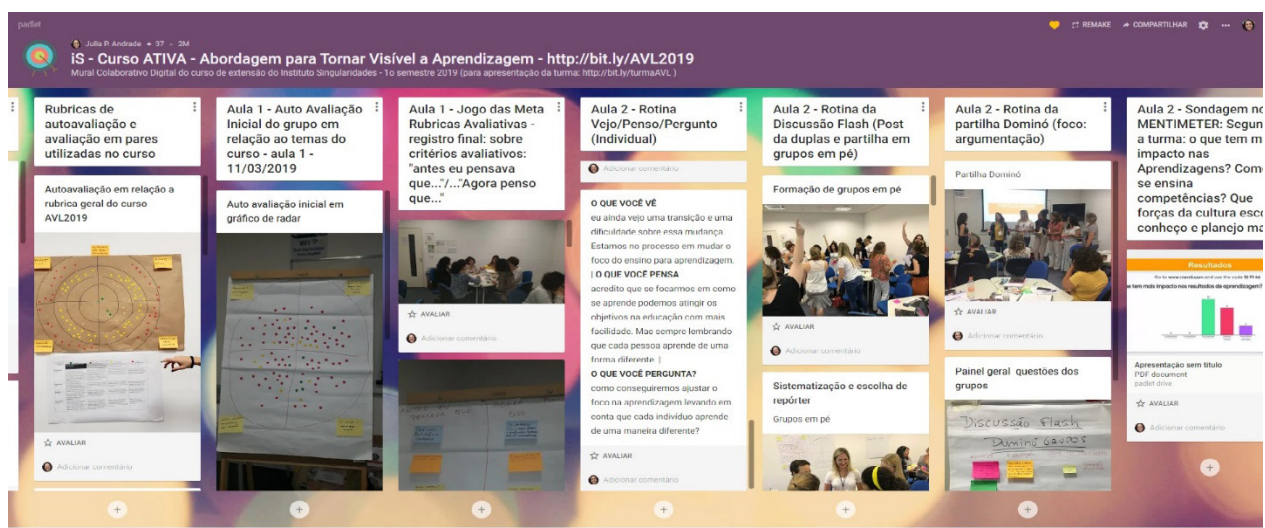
padlet

Julia P. Andrade • 37 • 2M

iS - Curso ATIVA - Abordagem para Tornar Visível a Aprendizagem - http://bit.ly/AVL2019

Mural Colaborativo Digital do curso de extensão do Instituto Singularidades - 1o semestre 2019 (para apresentação da turma: http://bit.ly/turmaAVL)

REMAKE COMPARTILHAR ...

Rubricas de autoavaliação e avaliação em pares utilizadas no curso

Autoavaliação em relação a rubrica geral do curso AVL2019

AVALIAR

Adicionar comentário

Aula 1 - Auto Avaliação Inicial do grupo em relação ao temas do curso - aula 1 - 11/03/2019

Auto avaliação inicial em gráfico de radar

Aula 1 - Jogo das Meta Rubricas Avaliativas - registro final: sobre critérios avaliativos: "antes eu pensava que..."/..."Agora penso que..."

AVALIAR

Adicionar comentário

Aula 2 - Rotina Vejo/Penso/Pergunto (Individual)

Adicionar comentário

O QUE VOCÊ VÊ
eu ainda vejo uma transição e uma dificuldade sobre essa mudança. Estamos no processo em mudar o foco do ensino para aprendizagem.
| O QUE VOCÊ PENSA
acredito que se focarmos em como se aprende podemos atingir os objetivos na educação com mais facilidade. Mas sempre lembrando que cada pessoa aprende de uma forma diferente. |
O QUE VOCÊ PERGUNTA?
como conseguiremos ajustar o foco na aprendizagem levando em conta que cada indivíduo aprende de uma maneira diferente?

AVALIAR

Adicionar comentário

Aula 2 - Rotina da Discussão Flash (Post da duplas e partilha em grupos em pé)

Formação de grupos em pé

AVALIAR

Adicionar comentário

Sistematização e escolha de repórter

Grupos em pé

Aula 2 - Rotina da partilha Dominó (foco: argumentação)

Partilha Dominó

AVALIAR

Adicionar comentário

Painel geral questões dos grupos

Discussão Flash
Dominó Grupos

Aula 2 - Sondagem no MENTIMETER: Segun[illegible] a turma: o que tem m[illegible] impacto nas Aprendizagens? Com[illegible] se ensina competências? Que forças da cultura esco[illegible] conheço e planejo ma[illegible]

Resultados

Apresentação sem título
PDF document
padlet drive

AVALIAR

Adicionar comentário